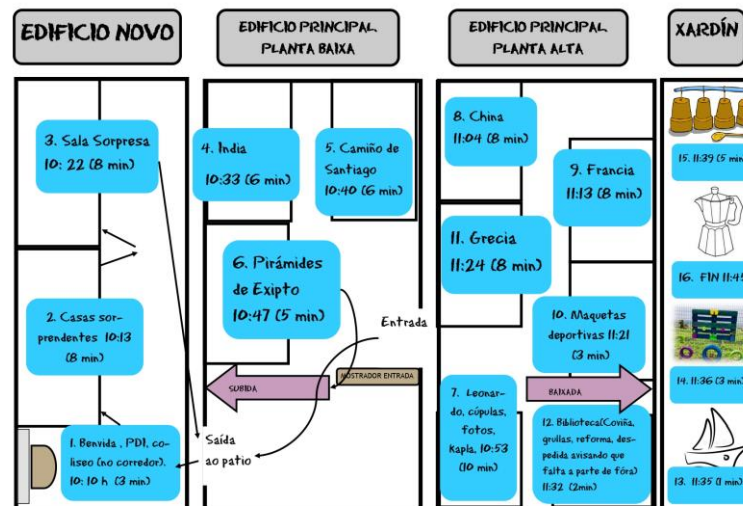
EDIFICIO NOVO

EDIFICIO PRINCIPAL PLANTA BAIXA

EDIFICIO PRINCIPAL PLANTA ALTA

XARDÍN

3. Sala Sorpresa 10: 22 (8 min)

2. Casas sorprendentes 10:13 (8 min)

1. Benvida , PDI, coliseo (no corredor). 10: 10 h (3 min)

4. India 10:33 (6 min)

5. Camiño de Santiago 10:40 (6 min)

6. Pirámides de Exipto 10:47 (5 min)

Entrada

MOSTRADOR ENTRADA

SUBIDA

Saída ao patio

8. China 11:04 (8 min)

9. Francia 11:13 (8 min)

11. Grecia 11:24 (8 min)

10. Maquetas deportivas 11:21 (3 min)

BAIXADA

7. Leonardo, cúpulas, fotos, Kapla. 10:53 (10 min)

12. Biblioteca(Coviña, grullas, reforma, despedida avisando que falta a parte de fóra) 11:32 (2min)

15. 11:39 (5 min

16. FIN 11:45

14. 11:36 (3 min)

13. 11:35 (1 min)